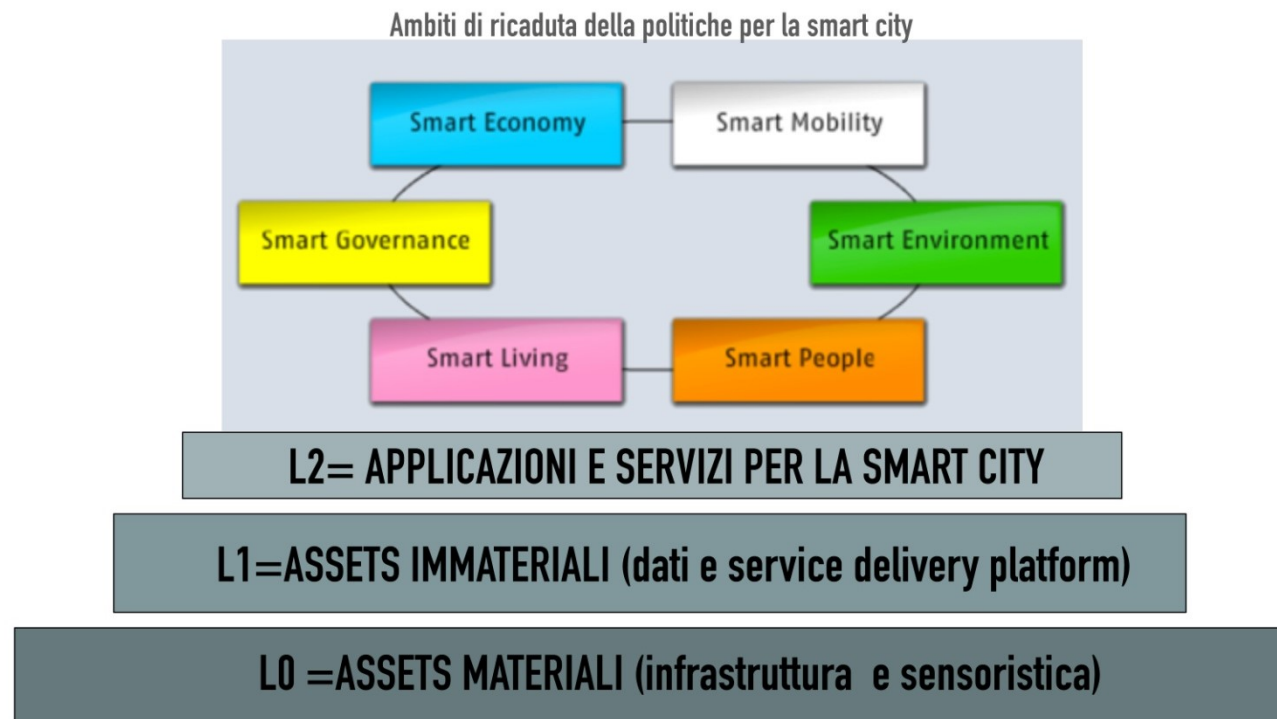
Ambiti di ricaduta della politiche per la smart city

Smart Economy

Smart Mobility

Smart Governance

Smart Environment

Smart Living

Smart People

L2= APPLICAZIONI E SERVIZI PER LA SMART CITY

L1=ASSETS IMMATERIALI (dati e service delivery platform)

L0 =ASSETS MATERIALI (infrastruttura e sensoristica)